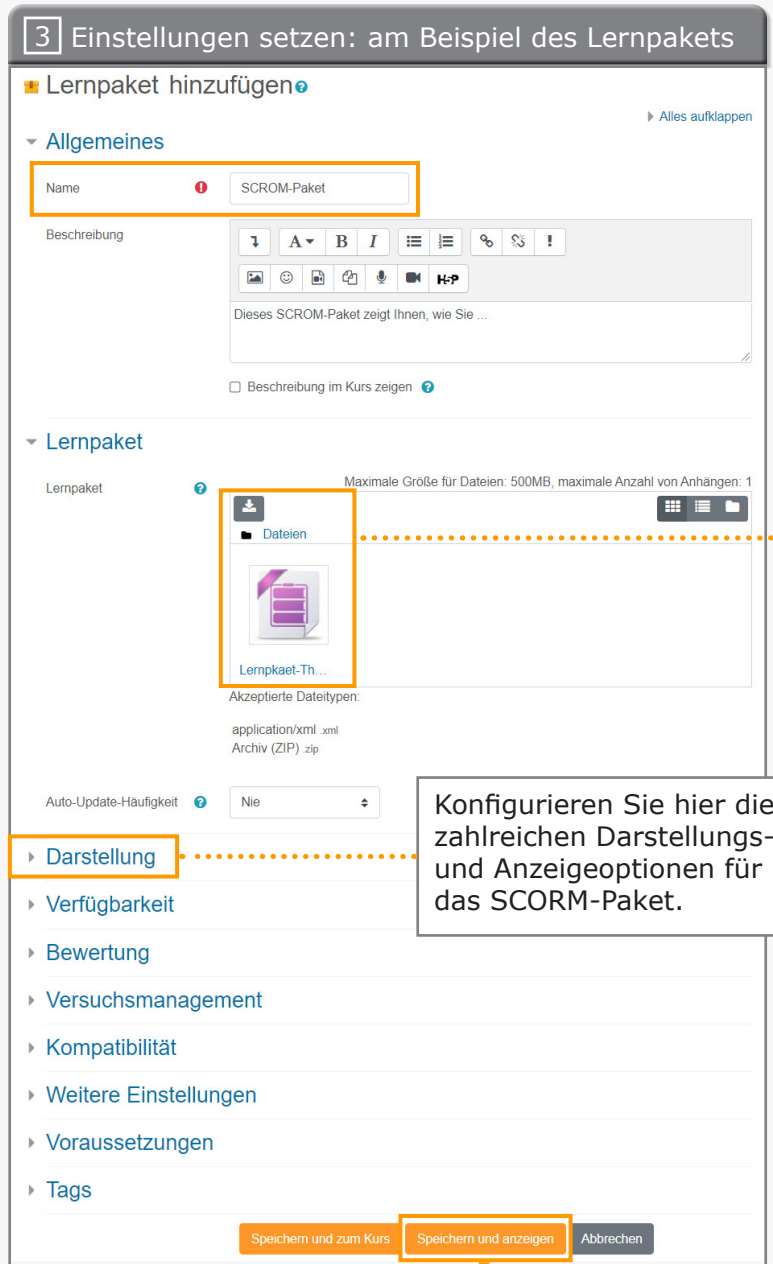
3 Einstellungen setzen: am Beispiel des Lernpakets

Lernpaket hinzufügen

Alles aufklappen

Allgemeines

Name
SCROM-Paket

Beschreibung

Dieses SCROM-Paket zeigt Ihnen, wie Sie ...

Beschreibung im Kurs zeigen

Lernpaket

Lernpaket
Maximale Größe für Dateien: 500MB, maximale Anzahl von Anhängen: 1

Dateien

Lernpkaet-Th...

Akzeptierte Dateitypen:

application/xml .xml
Archiv (ZIP) .zip

Auto-Update-Häufigkeit
Nie

Konfigurieren Sie hier die zahlreichen Darstellungs- und Anzeigeoptionen für das SCORM-Paket.

Darstellung

Verfügbarkeit

Bewertung

Versuchsmanagement

Kompatibilität

Weitere Einstellungen

Voraussetzungen

Tags

Speichern und zum Kurs
Speichern und anzeigen
Abbrechen